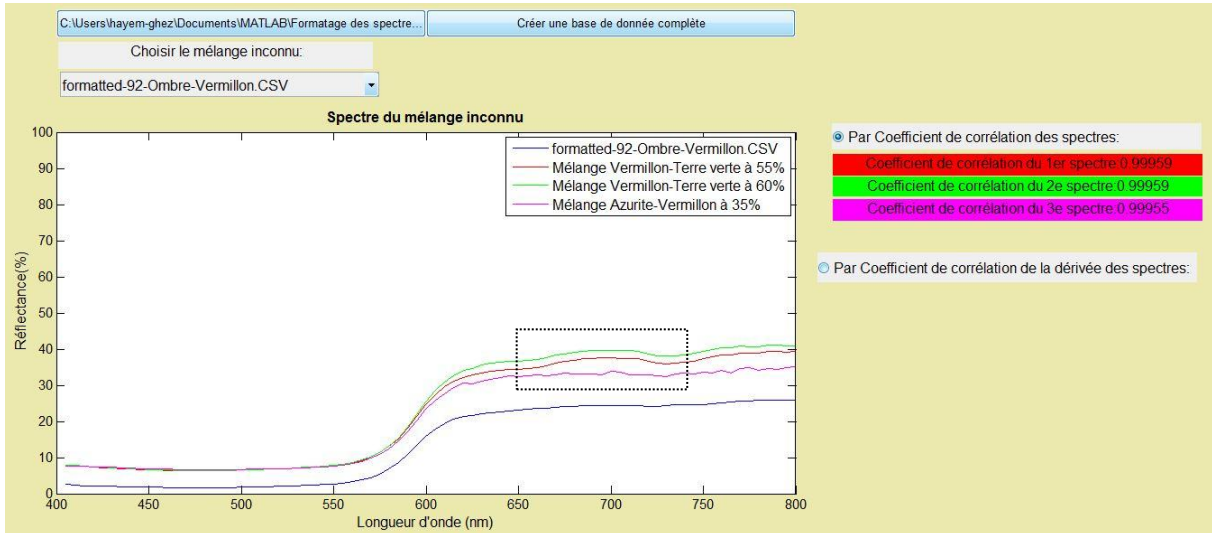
C:\Users\hayem-ghez\Documents\MATLAB\Formatage des spectre...

Créer une base de donnée complète

Choisir le mélange inconnu:

formatted-92-Ombre-Vermillon.CSV

Spectre du mélange inconnu

formatted-92-Ombre-Vermillon.CSV
Mélange Vermillon-Terre verte à 55%
Mélange Vermillon-Terre verte à 60%
Mélange Azurite-Vermillon à 35%

Réflectance(%)

0
10
20
30
40
50
60
70
80
90
100

400
450
500
550
600
650
700
750
800

Longueur d'onde (nm)

Par Coefficient de corrélation des spectres:

Coefficient de corrélation du 1er spectre:0.99959

Coefficient de corrélation du 2e spectre:0.99959

Coefficient de corrélation du 3e spectre:0.99955

Par Coefficient de corrélation de la dérivée des spectres: